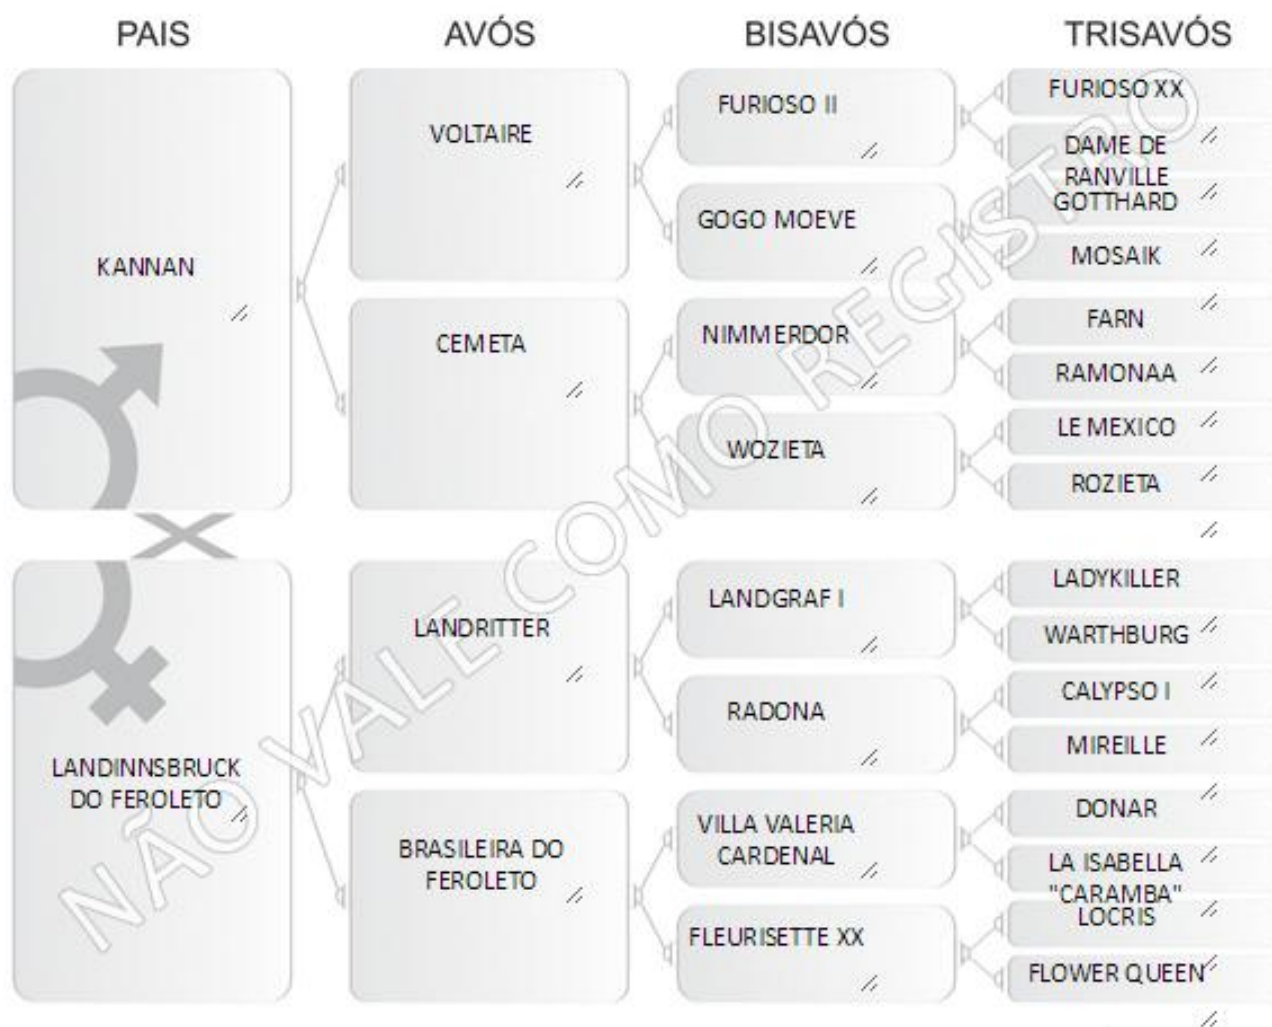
PAIS

AVÓS

BISAVÓS

TRISAVÓS

KANNAN

VOLTAIRE

FURIOSO II

FURIOSO XX

DAME DE RANVILLE

GOGO MOEVE

GOTTHARD

MOSAIK

CEMETA

NIMMERDOR

FARN

RAMONAA

WOZIETA

LE MEXICO

ROZIETA

LANDINNSBRUCK DO FEROLETO

LANDRITTER

LANDGRAF I

LADYKILLER

WARTHBURG

RADONA

CALYPSO I

MIREILLE

BRASILEIRA DO FEROLETO

VILLA VALERIA CARDENAL

DONAR

LA ISABELLA "CARAMBA"

FLEURISETTE XX

LOCRIS

FLOWER QUEEN

NÃO VALE COMO REGISTRO